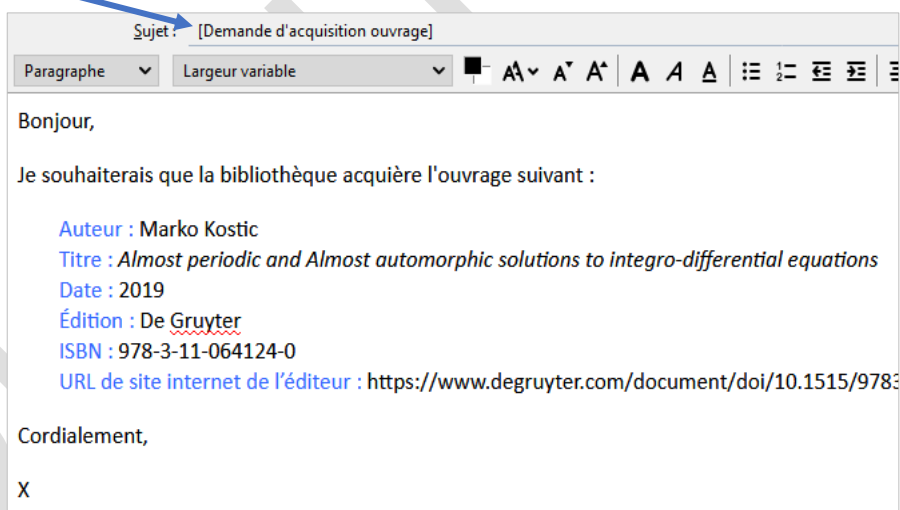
Sujet : [Demande d'acquisition ouvrage]

Paragraphe
Largeur variable

Bonjour,

Je souhaiterais que la bibliothèque acquière l'ouvrage suivant :

Auteur : Marko Kostic
Titre : *Almost periodic and Almost automorphic solutions to integro-differential equations*
Date : 2019
Édition : De Gruyter
ISBN : 978-3-11-064124-0
URL de site internet de l'éditeur : https://www.degruyter.com/document/doi/10.1515/978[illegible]

Cordialement,

X